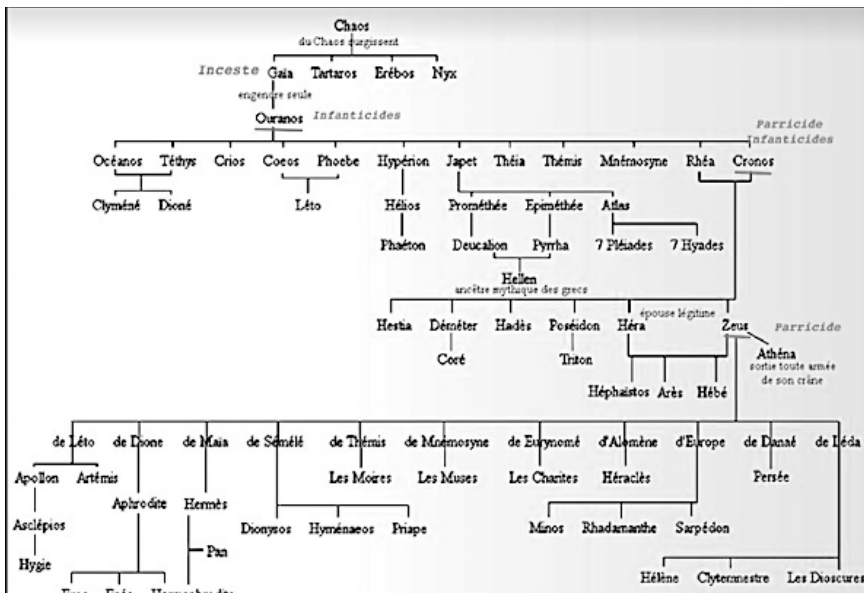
Chaos
du Chaos surgissent
Inceste Gaïa Tartaros Erèbos Nyx
engendre seule
Ouranos Infanticides
Parricide
Infanticides
Océanos Téthys Crios Coeos Phoebe Hypérion Japet Théia Thémis Mnémosyne Rhéa Cronos
Clyméné Dioné Léto Hélios Prométhée Epiméthée Atlas
Phaéton Deucalion Pyrrha 7 Pléiades 7 Hyades
Hellen
ancêtre mythique des grecs
épouse légitime
Hestia Déméter Hadès Poséidon Héra Zeus Parricide
Coré Triton Athéna sortie toute armée de son crâne
Héphaïstos Arès Hébé
de Léto de Dione de Maia de Sémélé de Thémis de Mnémosyne de Eurynomé d'Alcmène d'Europe de Danaé de Léda
Apollon Artémis Aphrodite Hermès Les Moires Les Muses Les Charites Héraclès Persée
Asclépios Pan Dionysos Hyménaeos Priape Minos Rhadamanthe Sarpédon
Hygie Hélène Clytemnestre Les Dioscures
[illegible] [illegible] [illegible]